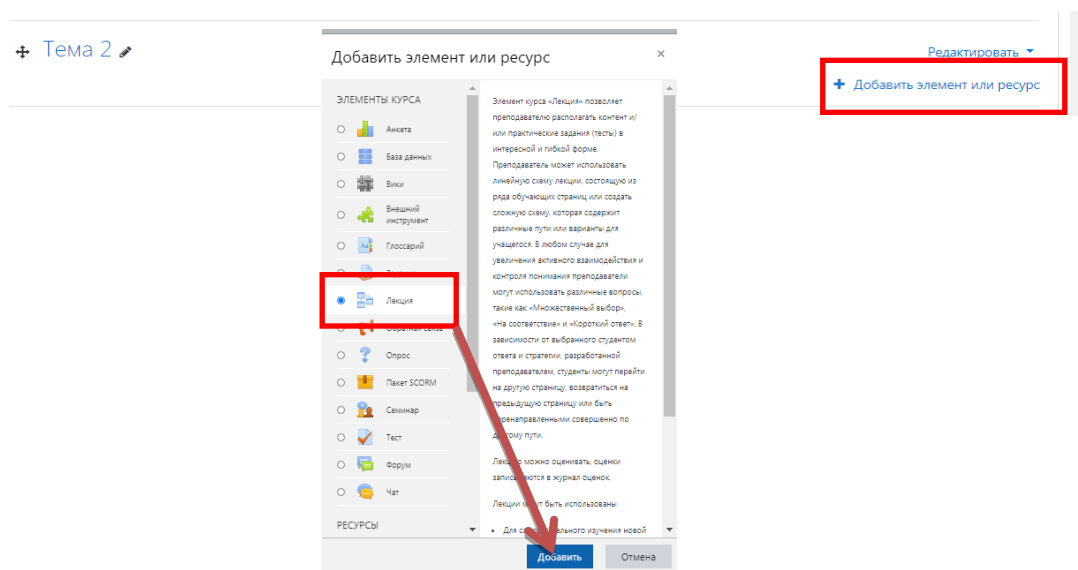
Тема 2

Добавить элемент или ресурс ×

ЭЛЕМЕНТЫ КУРСА

Анкета
База данных
Вики
Внешний инструмент
Глоссарий
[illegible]
Лекция
Обратная связь
Опрос
Пакет SCORM
Семинар
Тест
Форум
Чат

РЕСУРСЫ

Элемент курса «Лекция» позволяет преподавателю располагать контент и/или практические задания (тесты) в интересной и гибкой форме. Преподаватель может использовать линейную схему лекции, состоящую из ряда обучающих страниц или создать сложную схему, которая содержит различные пути или варианты для учащегося. В любом случае для увеличения активного взаимодействия и контроля понимания преподаватели могут использовать различные вопросы, такие как «Множественный выбор», «На соответствие» и «Короткий ответ». В зависимости от выбранного студентом ответа и стратегии, разработанной преподавателем, студенты могут перейти на другую страницу, возвратиться на предыдущую страницу или быть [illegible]еренаправленными совершенно по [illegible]ому пути.

Лек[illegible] можно оценивать, оценки запис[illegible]ются в журнал оценок.

Лекции м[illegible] быть использованы

• Для с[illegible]ального изучения новой

Добавить Отмена

Редактировать

+ Добавить элемент или ресурс